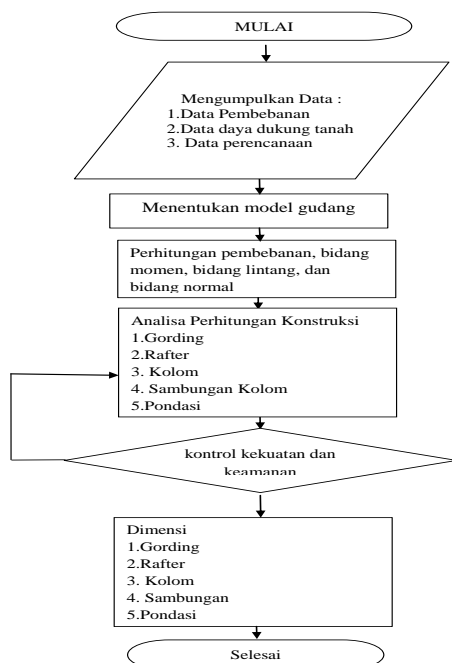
MULAI

Mengumpulkan Data :
1.Data Pembebanan
2.Data daya dukung tanah
3. Data perencanaan

Menentukan model gudang

Perhitungan pembebanan, bidang momen, bidang lintang, dan bidang normal

Analisa Perhitungan Konstruksi
1.Gording
2.Rafter
3. Kolom
4. Sambungan Kolom
5.Pondasi

kontrol kekuatan dan keamanan

Dimensi
1.Gording
2.Rafter
3. Kolom
4. Sambungan
5.Pondasi

Selesai